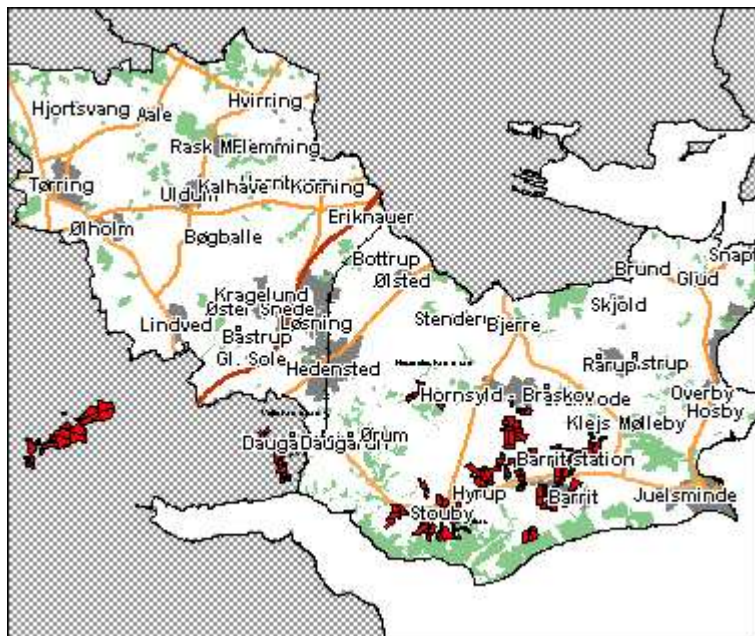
Hjortsvang Aale
Hvirring
Rask Mølle
Flemming
Tørring
Uldum
Kalhave
Korning
Ølholm
Bøgballe
Eriknauer
Bottrup
Ølsted
Brund
Glud
Snaptun
Kragelund
Øster Snede
Skjold
Lindved
Bastrup
Løsning
Stenderup
Bjerre
Gl. Sole
Hedensted
Rårup
Østrup
Hornsyld
Bråskov
Rode
Overby
Hosby
Klejs
Mølleby
Daugå
Daugård
Ørum
Barrit station
Hyrup
Barrit
Juelsminde
Stouby